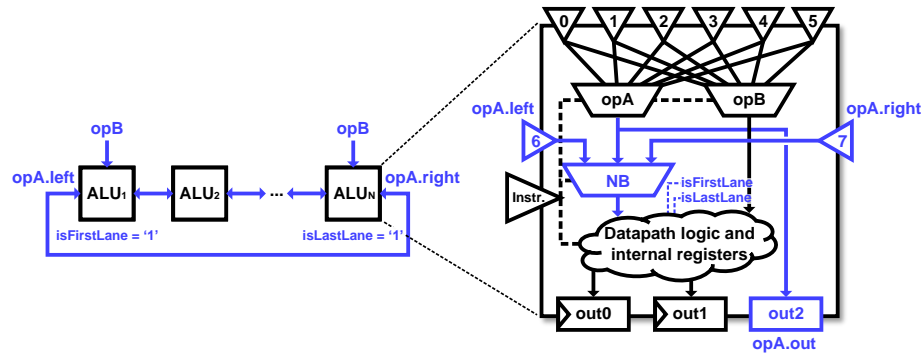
opB

opB

opA.left

ALU$_1$

ALU$_2$

...

ALU$_N$

opA.right

isFirstLane = '1'

isLastLane = '1'

0

1

2

3

4

5

opA

opB

opA.left

opA.right

6

7

NB

isFirstLane

isLastLane

Instr.

Datapath logic and internal registers

out0

out1

out2

opA.out